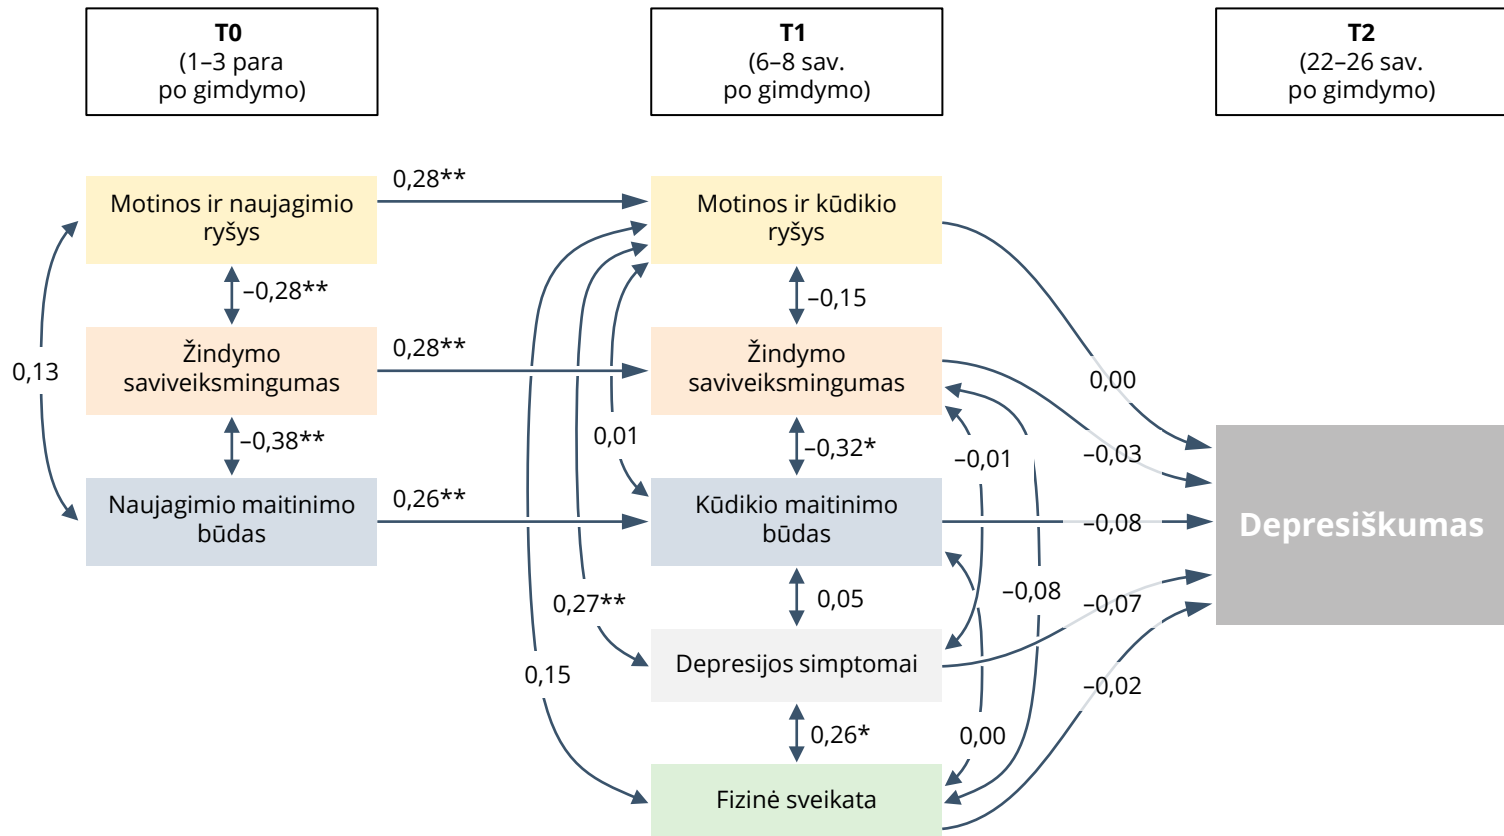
T0
(1–3 para
po gimdymo)

T1
(6–8 sav.
po gimdymo)

T2
(22–26 sav.
po gimdymo)

Motinos ir naujagimio ryšys

0,28**

Motinos ir kūdikio ryšys

–0,28**

–0,15

0,13

Žindymo saviveiksmingumas

0,28**

Žindymo saviveiksmingumas

0,00

–0,38**

0,01

–0,32*

–0,01

–0,03

Naujagimio maitinimo būdas

0,26**

Kūdikio maitinimo būdas

–0,08

Depresiškumas

0,27**

0,05

–0,08

–0,07

Depresijos simptomai

0,15

–0,02

0,26*

0,00

Fizinė sveikata